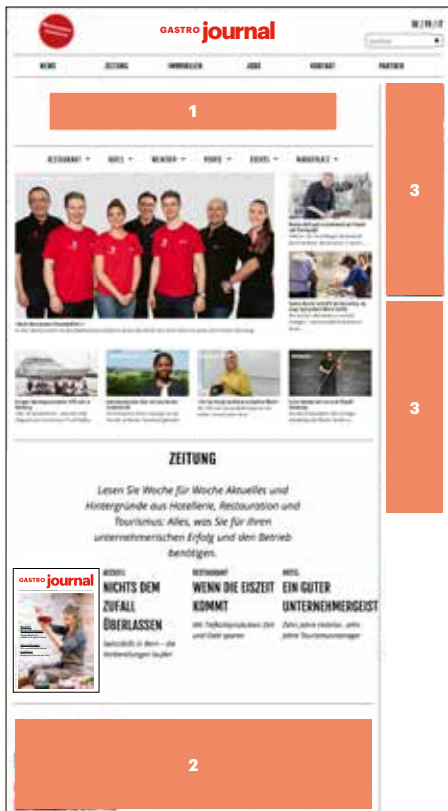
GASTRO journal

DE | FR | IT

NEWS ZEITUNG IMMOBILIEN JOBS KONTAKT PARTNER

1

3

3

RESTAURANT HOTEL WEINBERG PEOPLE EXOTEL MARKTPLATZ

ZEITUNG

Lesen Sie Woche für Woche Aktuelles und Hintergründe aus Hotellerie, Restauration und Tourismus: Alles, was Sie für Ihren unternehmerischen Erfolg und den Betrieb benötigen.

GASTRO journal

AKTUELL
NICHTS DEM ZUFALL ÜBERLASSEN

RESTAURANT
WENN DIE EISZEIT KOMMT

HOTEL
EIN GUTER UNTERNEHMERGEIST

2